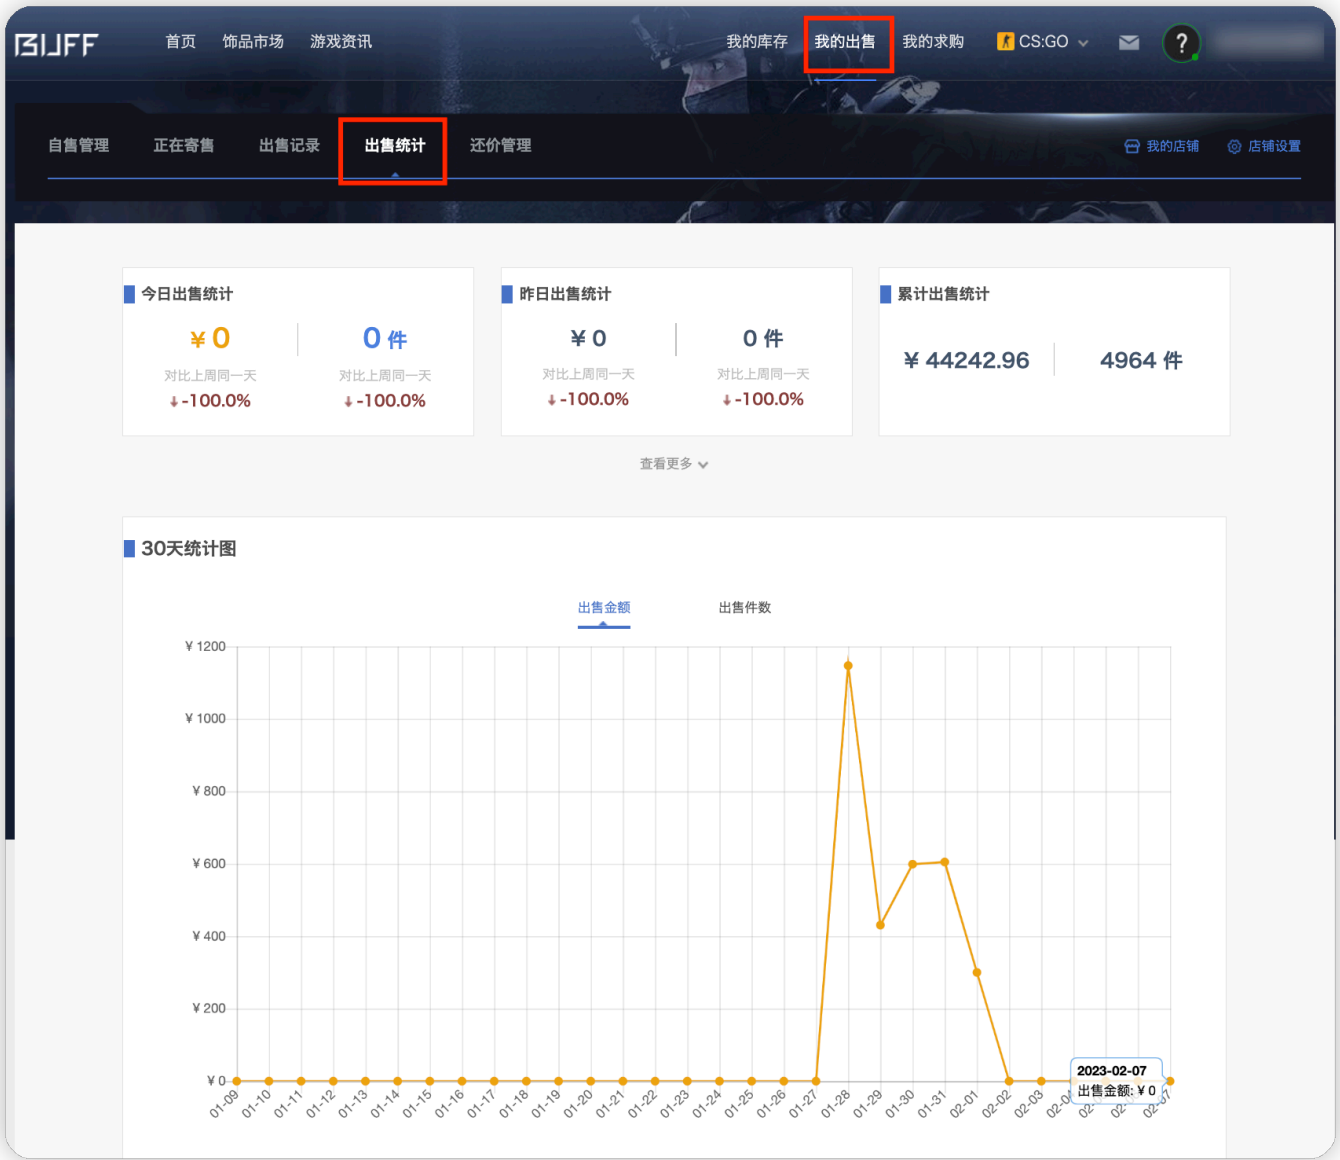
BUFF 首页 饰品市场 游戏资讯 我的库存 我的出售 我的求购 CS:GO ?

自售管理 正在寄售 出售记录 出售统计 还价管理 我的店铺 店铺设置

今日出售统计
¥ 0
对比上周同一天
-100.0%
0 件
对比上周同一天
-100.0%

昨日出售统计
¥ 0
对比上周同一天
-100.0%
0 件
对比上周同一天
-100.0%

累计出售统计
¥ 44242.96
4964 件

查看更多

30天统计图

出售金额 出售件数

¥ 1200
¥ 1000
¥ 800
¥ 600
¥ 400
¥ 200
¥ 0

01-09 01-10 01-11 01-12 01-13 01-14 01-15 01-16 01-17 01-18 01-19 01-20 01-21 01-22 01-23 01-24 01-25 01-26 01-27 01-28 01-29 01-30 01-31 02-01 02-02 02-03 02-0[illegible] 02-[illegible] 02-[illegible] 02-07

2023-02-07
出售金额: ¥ 0